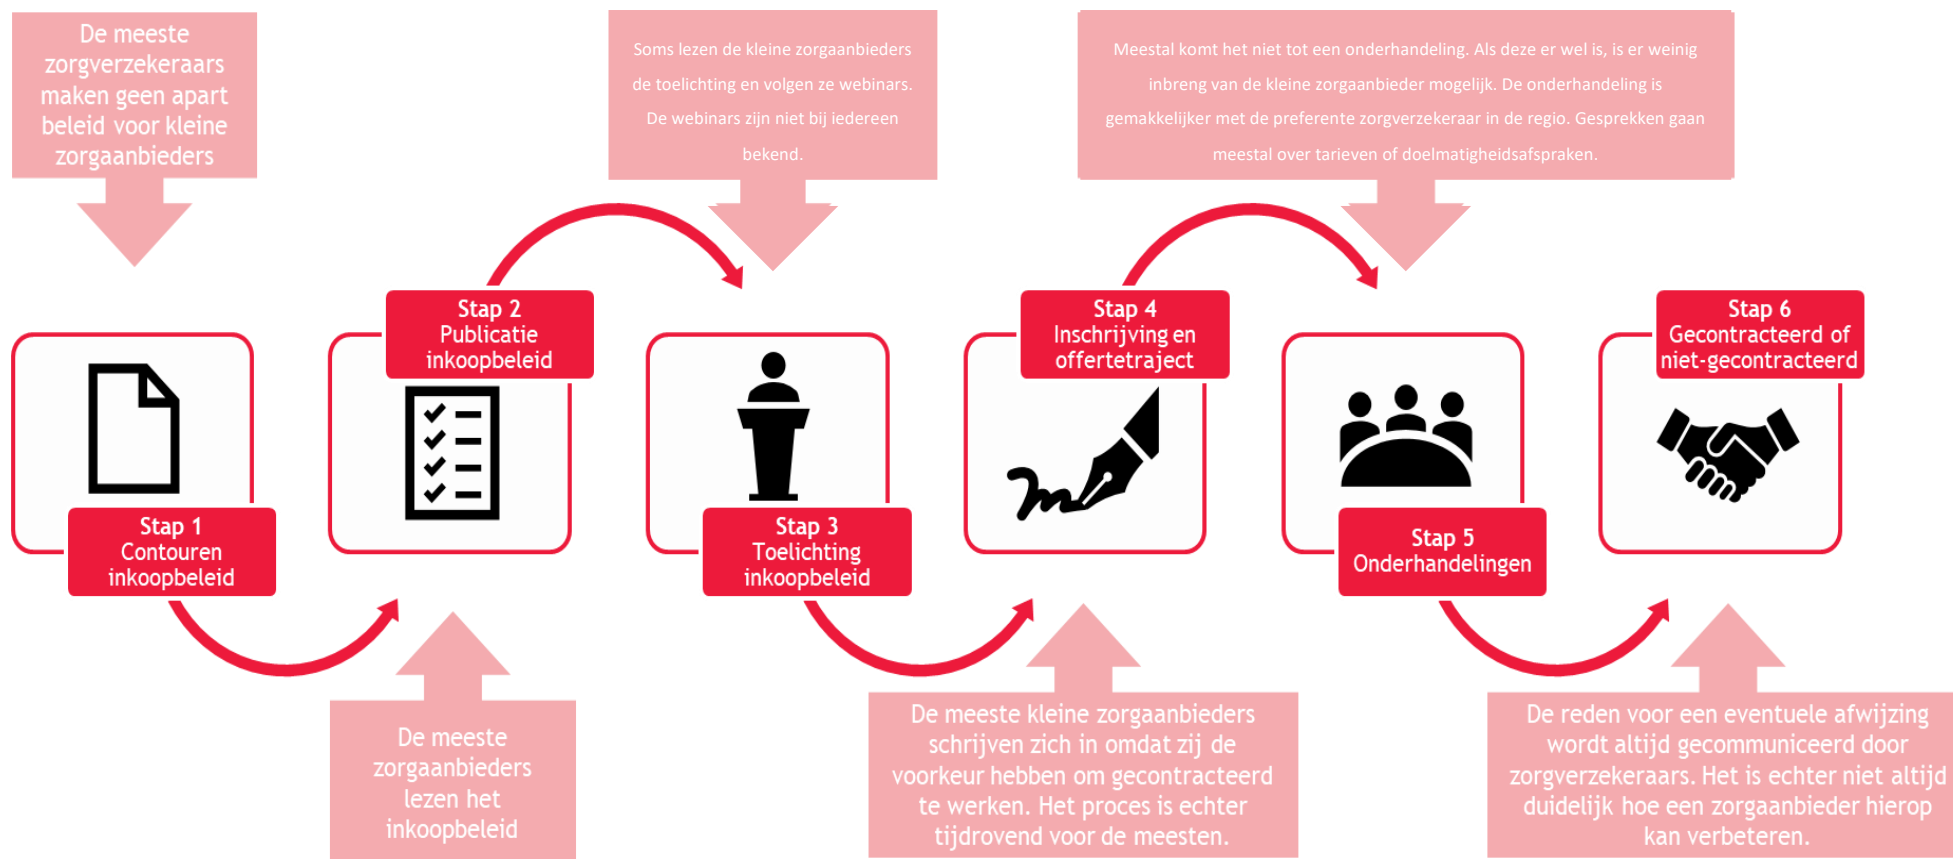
De meeste zorgverzekeraars maken geen apart beleid voor kleine zorgaanbieders

Soms lezen de kleine zorgaanbieders de toelichting en volgen ze webinars. De webinars zijn niet bij iedereen bekend.

Meestal komt het niet tot een onderhandeling. Als deze er wel is, is er weinig inbreng van de kleine zorgaanbieder mogelijk. De onderhandeling is gemakkelijker met de preferente zorgverzekeraar in de regio. Gesprekken gaan meestal over tarieven of doelmatigheidsafspraken.

Stap 1
Contouren inkoopbeleid

Stap 2
Publicatie inkoopbeleid

Stap 3
Toelichting inkoopbeleid

Stap 4
Inschrijving en offertetraject

Stap 5
Onderhandelingen

Stap 6
Gecontracteerd of niet-gecontracteerd

De meeste zorgaanbieders lezen het inkoopbeleid

De meeste kleine zorgaanbieders schrijven zich in omdat zij de voorkeur hebben om gecontracteerd te werken. Het proces is echter tijdrovend voor de meesten.

De reden voor een eventuele afwijzing wordt altijd gecommuniceerd door zorgverzekeraars. Het is echter niet altijd duidelijk hoe een zorgaanbieder hierop kan verbeteren.